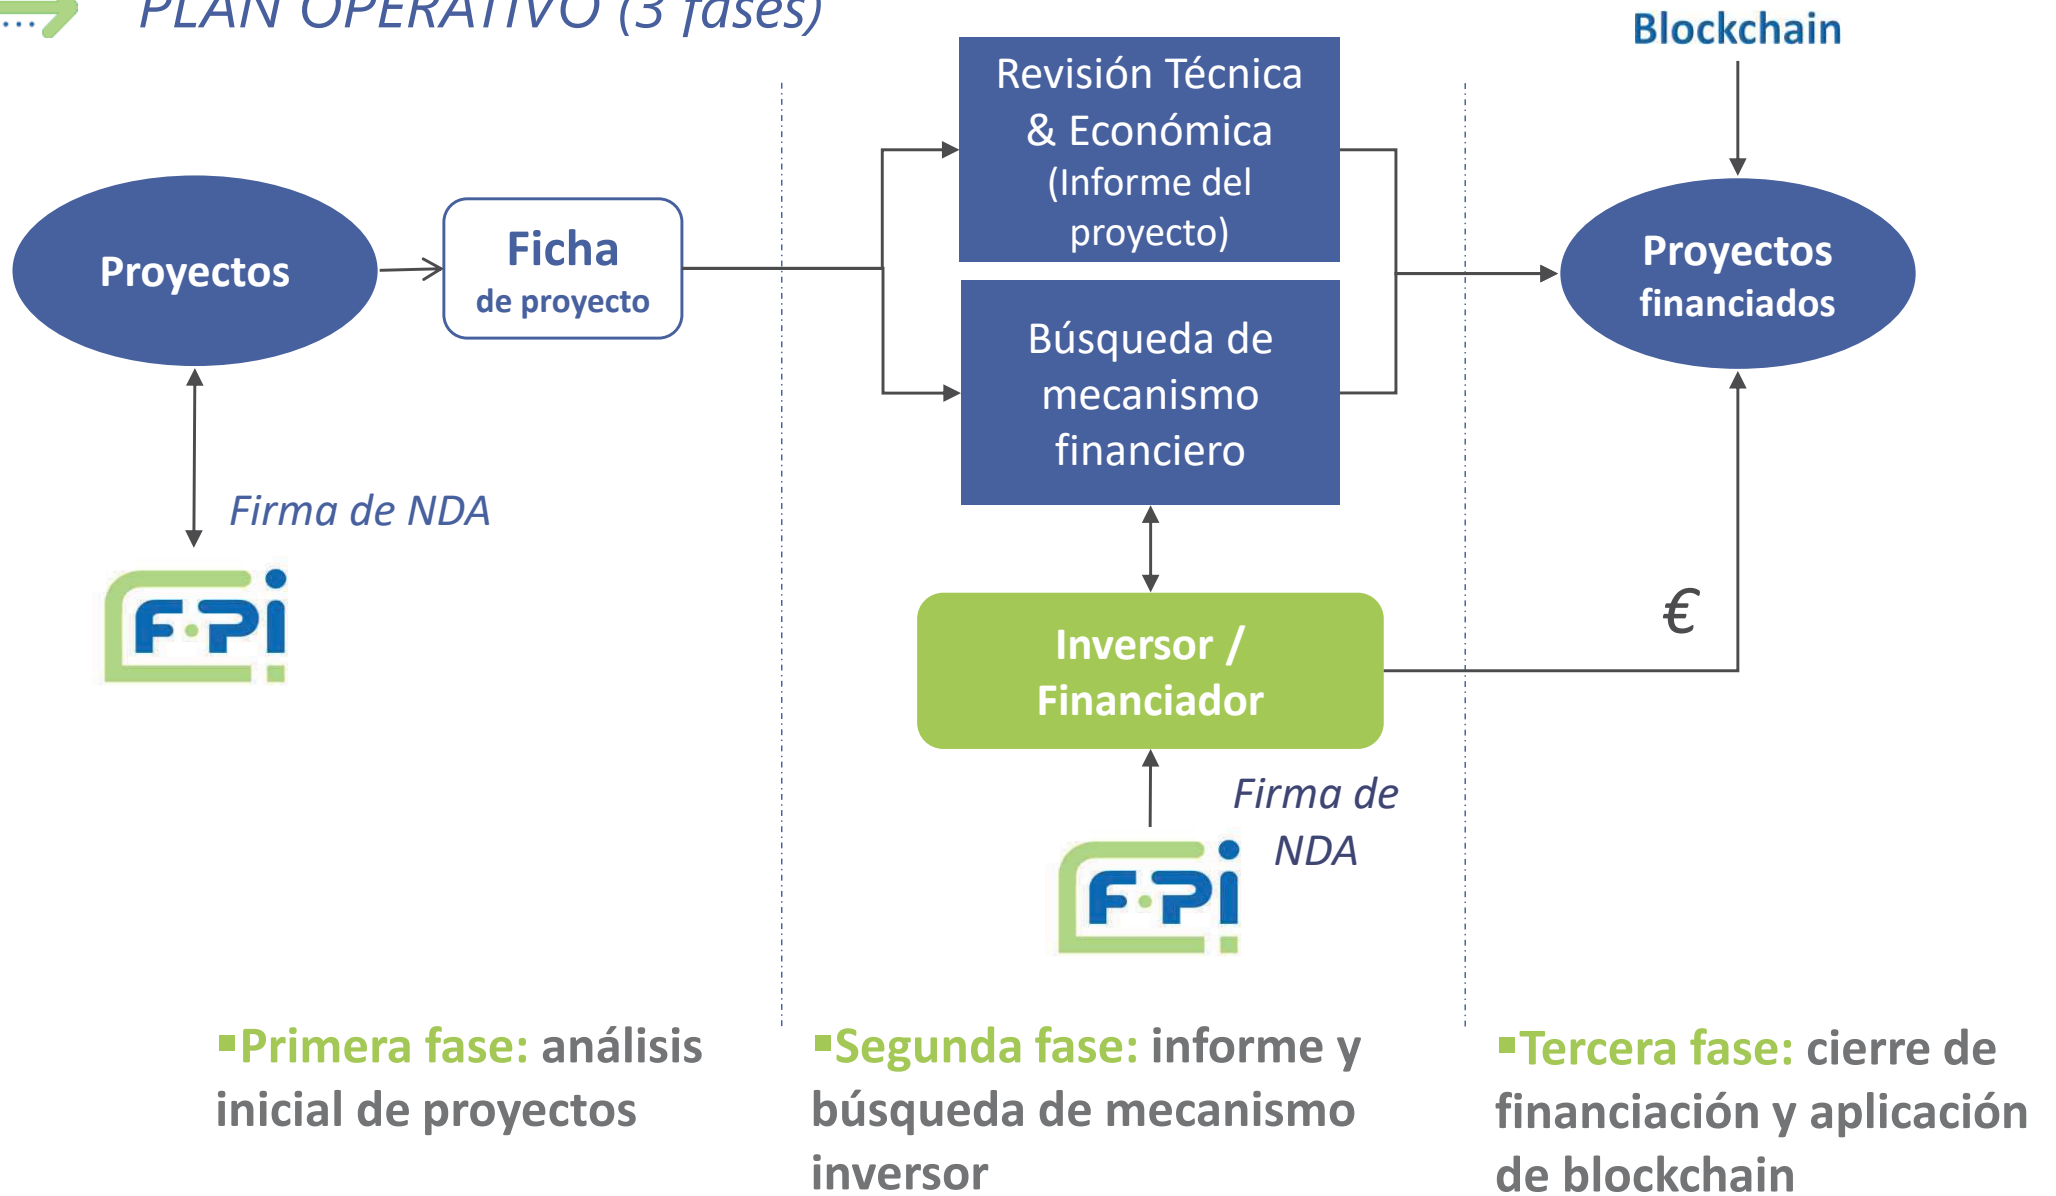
PLAN OPERATIVO (3 fases)

Blockchain

Revisión Técnica & Económica (Informe del proyecto)

Proyectos

Ficha de proyecto

Proyectos financiados

Búsqueda de mecanismo financiero

Firma de NDA

F·PI

Inversor / Financiador

€

Firma de NDA

F·PI

▪Primera fase: análisis inicial de proyectos

▪Segunda fase: informe y búsqueda de mecanismo inversor

▪Tercera fase: cierre de financiación y aplicación de blockchain